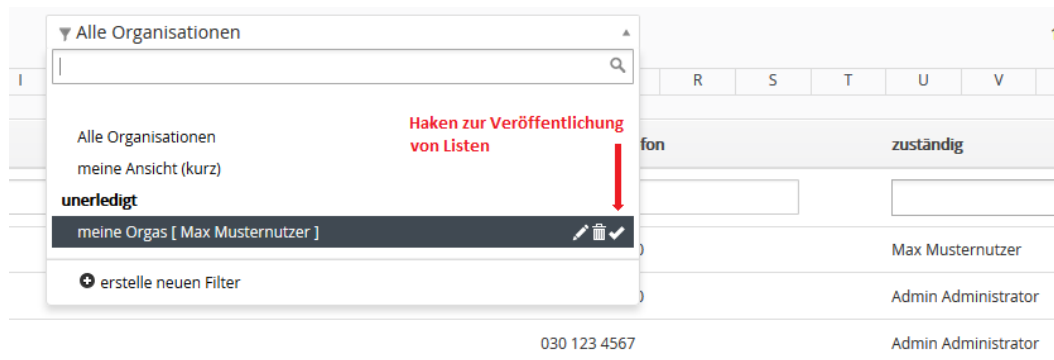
Alle Organisationen

I | R | S | T | U | V

Alle Organisationen
meine Ansicht (kurz)
unerledigt
meine Orgas [ Max Musternutzer ]

erstelle neuen Filter

Haken zur Veröffentlichung von Listen

fon

zuständig

0 Max Musternutzer
0 Admin Administrator
030 123 4567 Admin Administrator